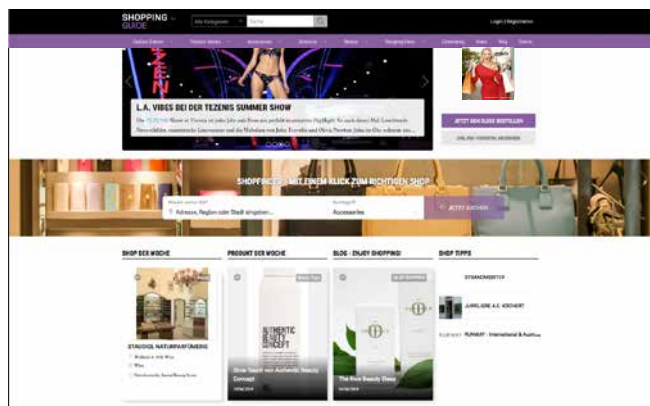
SHOPPING GUIDE

Alle Kategorien

Suche

Login | Registrieren

Fashion Damen

Fashion Herren

Accessoires

Schuhe

Beauty

Shopping-Ideen

Community

Video

Blog

Events

L.A. VIBES BEI DER TEZENIS SUMMER SHOW

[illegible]

JETZT MEIN GUIDE BESTELLEN

ONLINE-VERSION ANSEHEN

SHOPFINDER - MIT EINEM KLICK ZUM RICHTIGEN SHOP

Adresse, Region oder Stadt eingeben ...

Accessoires

JETZT SUCHEN

SHOP DER WOCHE

PRODUKT DER WOCHE

BLOG - ENJOY SHOPPING!

SHOP TIPPS

STAUDIGL NATURPARFÜMERIE

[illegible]

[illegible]

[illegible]

Glow Touch von Authentic Beauty Concept

AUTHENTIC BEAUTY CONCEPT

The Hive Beauty Glass

STRANDWEST CP

JUWELIERE A.E. KÖCHERT

RUNWAY - International & Austrian